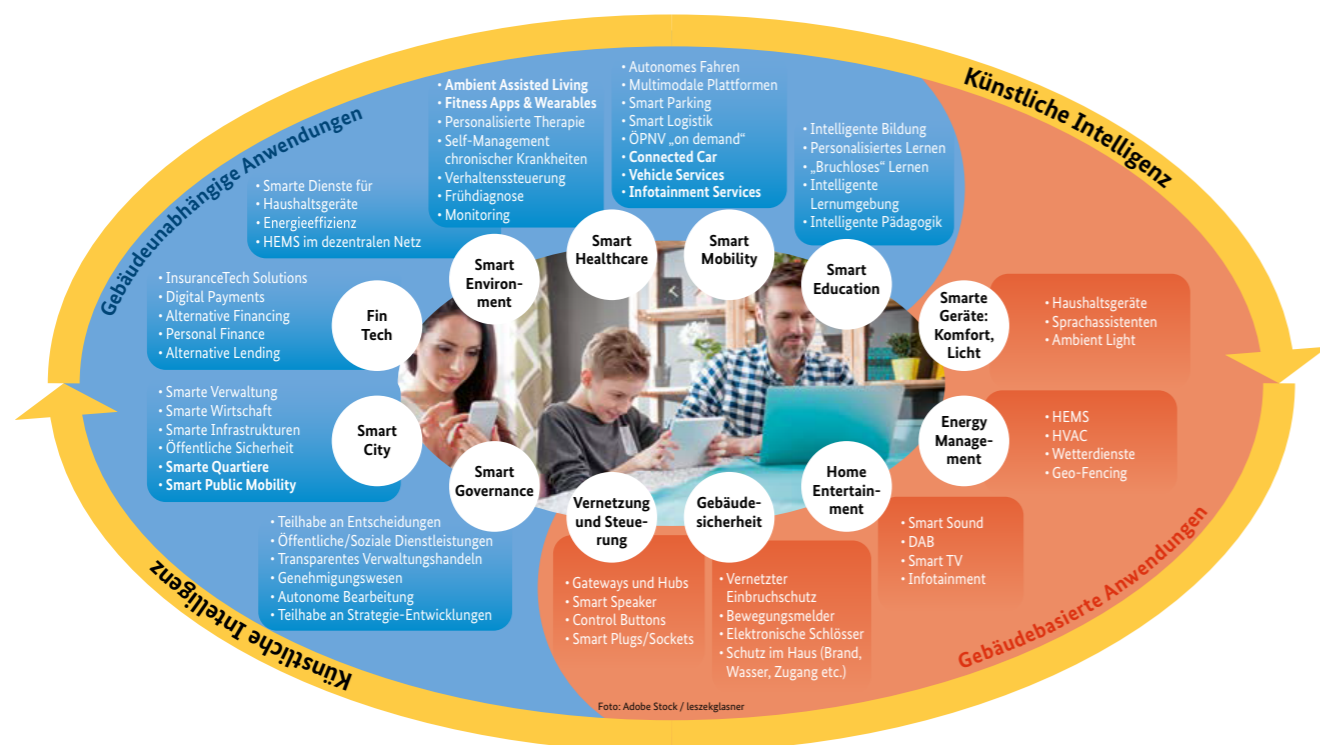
Künstliche Intelligenz

Gebäudeunabhängige Anwendungen

· Ambient Assisted Living
· Fitness Apps & Wearables
· Personalisierte Therapie
· Self-Management chronischer Krankheiten
· Verhaltenssteuerung
· Frühdiagnose
· Monitoring

· Autonomes Fahren
· Multimodale Plattformen
· Smart Parking
· Smart Logistik
· ÖPNV „on demand"
· Connected Car
· Vehicle Services
· Infotainment Services

· Intelligente Bildung
· Personalisiertes Lernen
· „Bruchloses" Lernen
· Intelligente Lernumgebung
· Intelligente Pädagogik

· Smarte Dienste für Haushaltsgeräte
· Energieeffizienz
· HEMS im dezentralen Netz

· InsuranceTech Solutions
· Digital Payments
· Alternative Financing
· Personal Finance
· Alternative Lending

· Smarte Verwaltung
· Smarte Wirtschaft
· Smarte Infrastrukturen
· Öffentliche Sicherheit
· Smarte Quartiere
· Smart Public Mobility

Smart Environment

Smart Healthcare

Smart Mobility

Smart Education

Fin Tech

Smart City

Smart Governance

Smarte Geräte: Komfort, Licht

· Haushaltsgeräte
· Sprachassistenten
· Ambient Light

Energy Management

· HEMS
· HVAC
· Wetterdienste
· Geo-Fencing

Home Entertainment

Gebäudesicherheit

Vernetzung und Steuerung

· Smart Sound
· DAB
· Smart TV
· Infotainment

· Teilhabe an Entscheidungen
· Öffentliche/Soziale Dienstleistungen
· Transparentes Verwaltungshandeln
· Genehmigungswesen
· Autonome Bearbeitung
· Teilhabe an Strategie-Entwicklungen

· Gateways und Hubs
· Smart Speaker
· Control Buttons
· Smart Plugs/Sockets

· Vernetzter Einbruchschutz
· Bewegungsmelder
· Elektronische Schlösser
· Schutz im Haus (Brand, Wasser, Zugang etc.)

Gebäudebasierte Anwendungen

Künstliche Intelligenz

Foto: Adobe Stock / leszekglasner